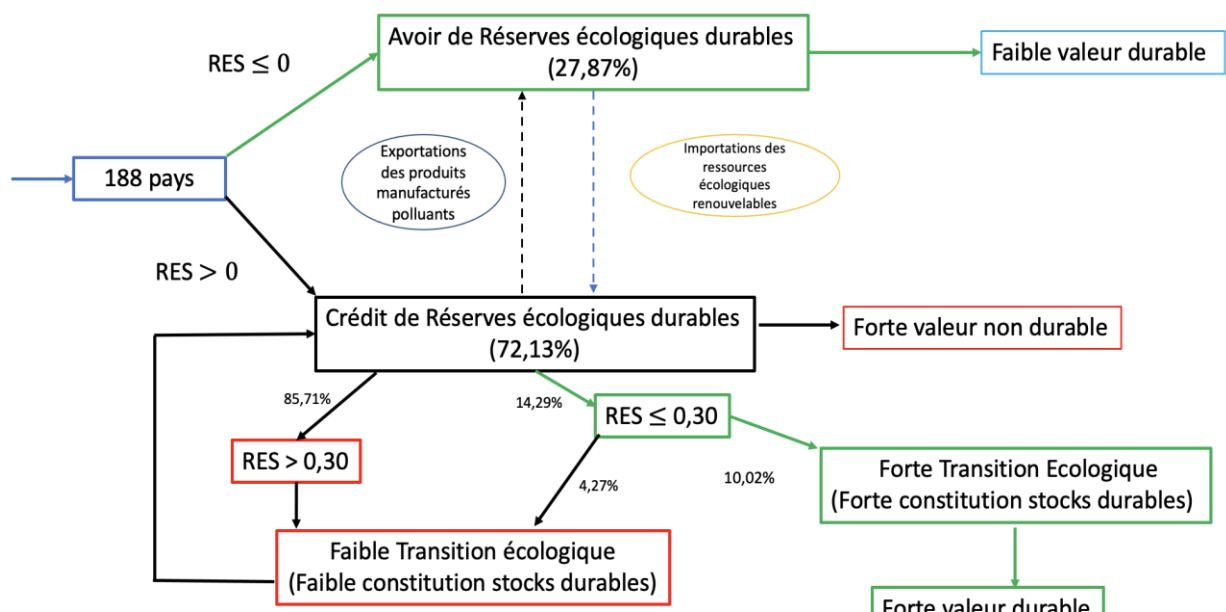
Avoir de Réserves écologiques durables
(27,87%)

Faible valeur durable

RES $\leq 0$

Exportations des produits manufacturés polluants

Importations des ressources écologiques renouvelables

188 pays

RES $> 0$

Crédit de Réserves écologiques durables
(72,13%)

Forte valeur non durable

85,71%

14,29%

RES $\leq 0,30$

RES > 0,30

4,27%

10,02%

Forte Transition Ecologique
(Forte constitution stocks durables)

Faible Transition écologique
(Faible constitution stocks durables)

Forte valeur durable